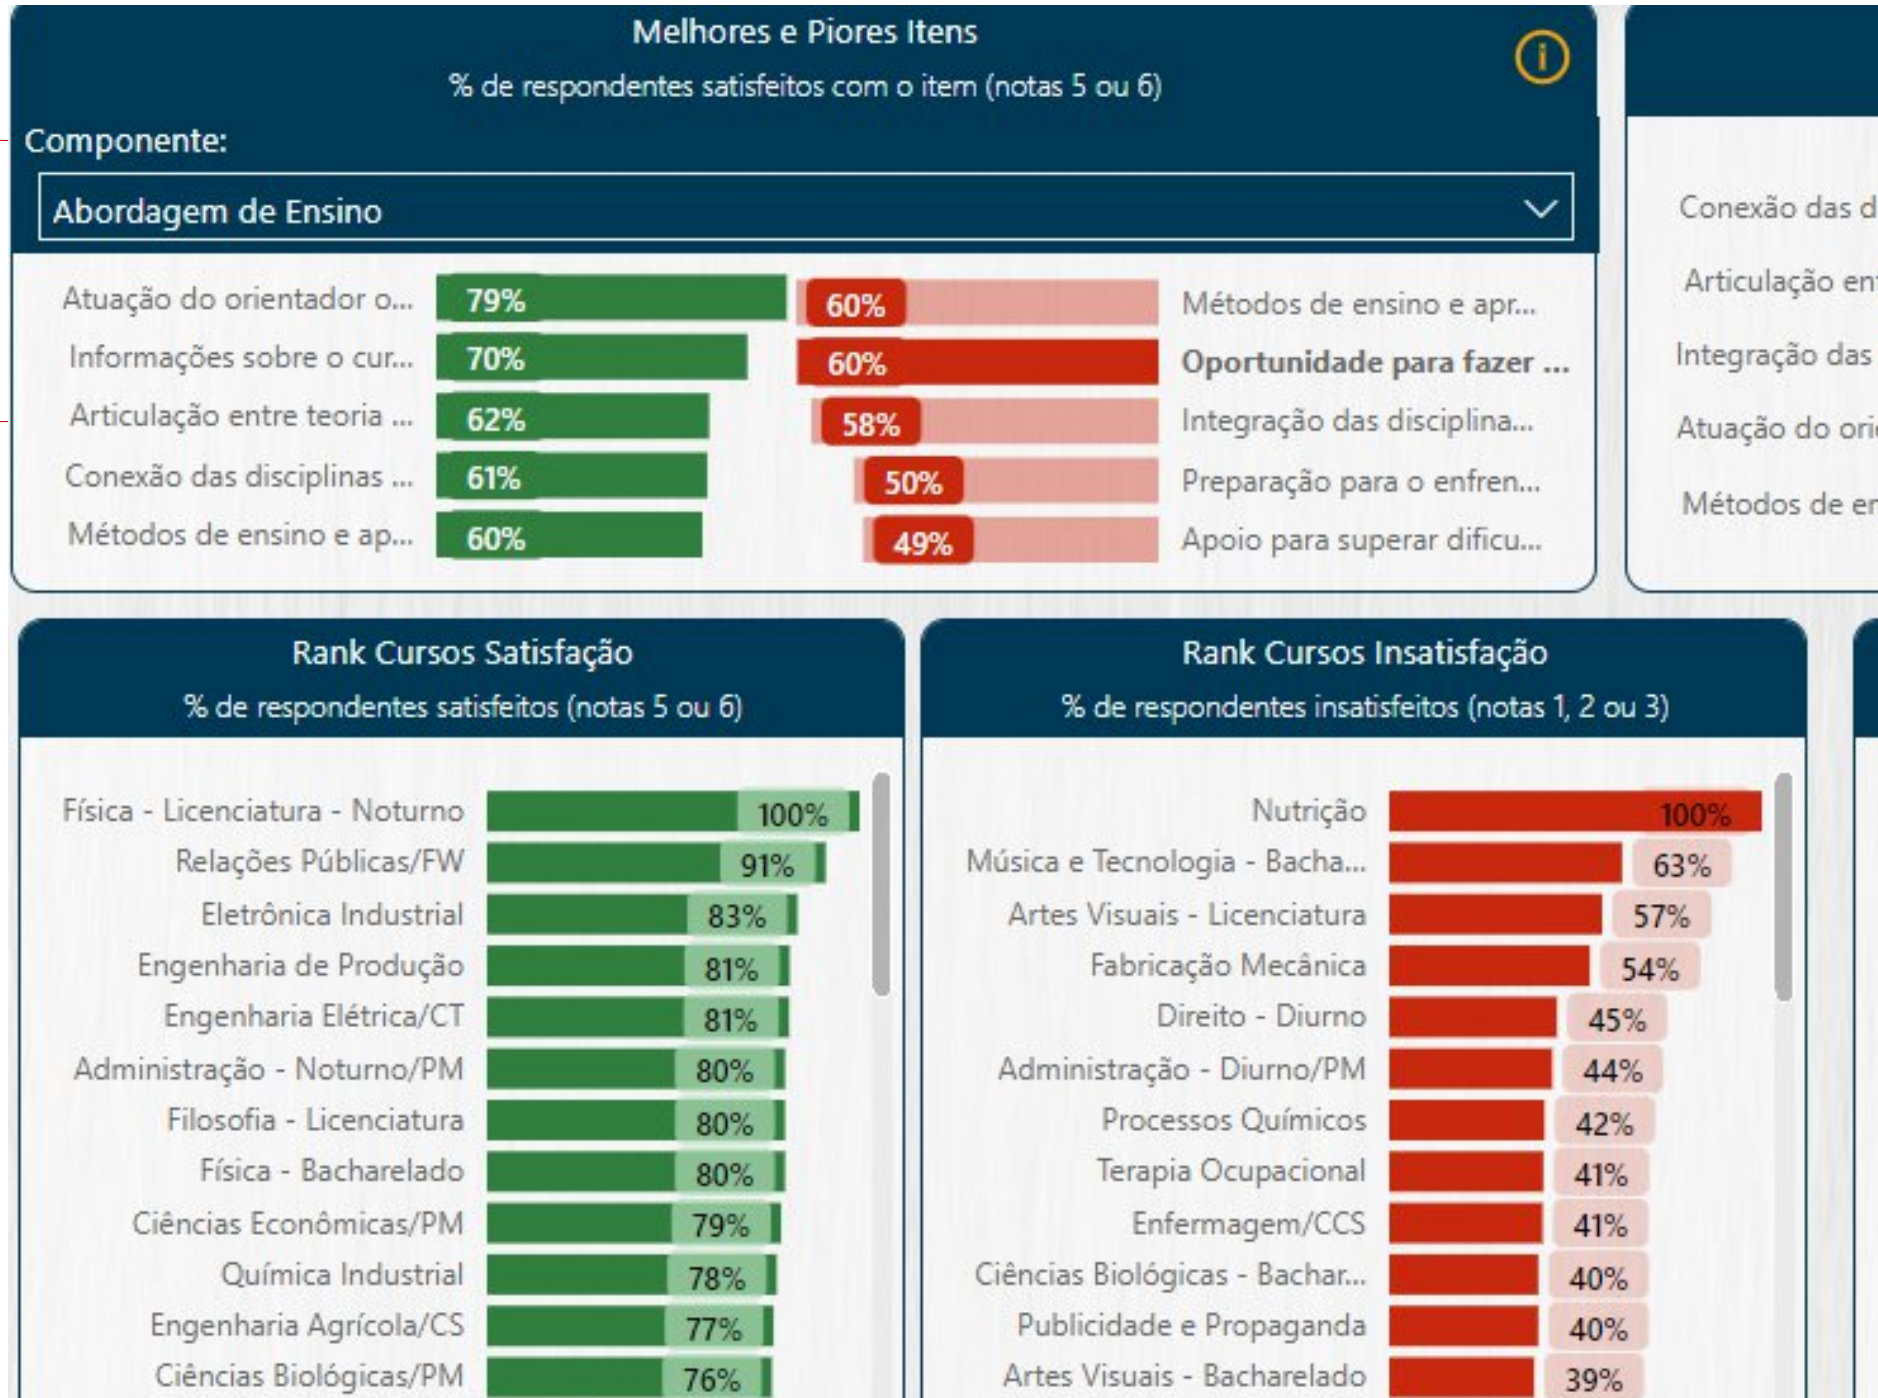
Melhores e Piores Itens
% de respondentes satisfeitos com o item (notas 5 ou 6)

Componente:

Abordagem de Ensino

| Atuação do orientador o... | 79% | 60% | Métodos de ensino e apr... |
|---|---|---|---|
| Informações sobre o cur... | 70% | 60% | **Oportunidade para fazer ...** |
| Articulação entre teoria ... | 62% | 58% | Integração das disciplina... |
| Conexão das disciplinas ... | 61% | 50% | Preparação para o enfren... |
| Métodos de ensino e ap... | 60% | 49% | Apoio para superar dificu... |

Conexão das d
Articulação en
Integração das
Atuação do ori
Métodos de en

Rank Cursos Satisfação
% de respondentes satisfeitos (notas 5 ou 6)

| Curso | % |
|---|---|
| Física - Licenciatura - Noturno | 100% |
| Relações Públicas/FW | 91% |
| Eletrônica Industrial | 83% |
| Engenharia de Produção | 81% |
| Engenharia Elétrica/CT | 81% |
| Administração - Noturno/PM | 80% |
| Filosofia - Licenciatura | 80% |
| Física - Bacharelado | 80% |
| Ciências Econômicas/PM | 79% |
| Química Industrial | 78% |
| Engenharia Agrícola/CS | 77% |
| Ciências Biológicas/PM | 76% |

Rank Cursos Insatisfação
% de respondentes insatisfeitos (notas 1, 2 ou 3)

| Curso | % |
|---|---|
| Nutrição | 100% |
| Música e Tecnologia - Bacha... | 63% |
| Artes Visuais - Licenciatura | 57% |
| Fabricação Mecânica | 54% |
| Direito - Diurno | 45% |
| Administração - Diurno/PM | 44% |
| Processos Químicos | 42% |
| Terapia Ocupacional | 41% |
| Enfermagem/CCS | 41% |
| Ciências Biológicas - Bachar... | 40% |
| Publicidade e Propaganda | 40% |
| Artes Visuais - Bacharelado | 39% |